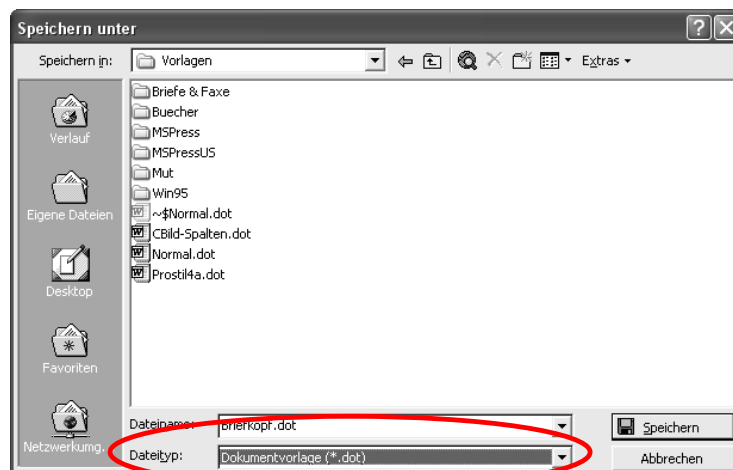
Speichern unter

Speichern in: Vorlagen

Extras

Verlauf

Eigene Dateien

Desktop

Favoriten

Netzwerkumg.

Briefe & Faxe
Buecher
MSPress
MSPressUS
Mut
Win95
~$Normal.dot
CBild-Spalten.dot
Normal.dot
Prostil4a.dot

Dateiname: Briefkopf.dot

Dateityp: Dokumentvorlage (*.dot)

Speichern

Abbrechen